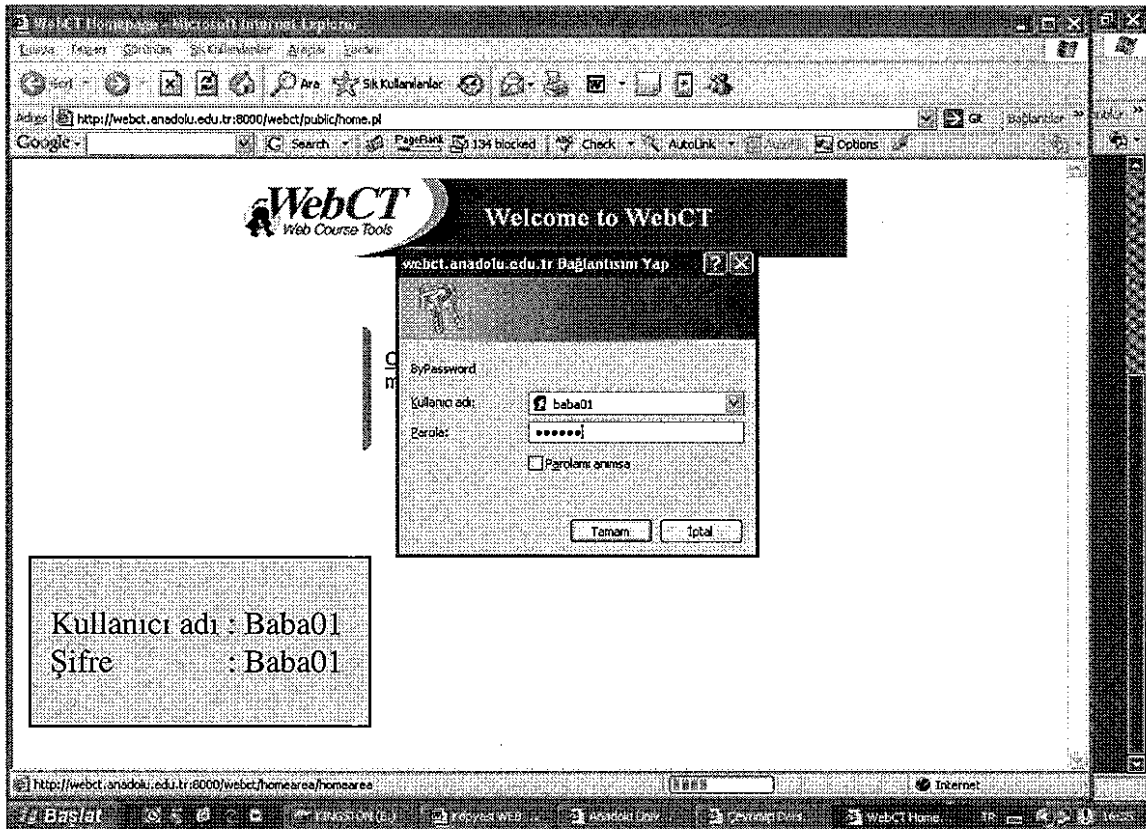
WebCT Homepage - Microsoft Internet Explorer

Dosya Düzen Görünüm Sık Kullanılanlar Araçlar Yardım

Geri Ara Sık Kullanılanlar

Adres http://webct.anadolu.edu.tr:8000/webct/public/home.pl Git Bağlantılar

Google Search PageRank 134 blocked Check AutoLink Options

WebCT Web Course Tools

Welcome to WebCT

webct.anadolu.edu.tr Bağlantısını Yap

ByPassword

Kullanıcı adı: baba01

Parola: ••••••

Parolamı anımsa

Tamam İptal

Kullanıcı adı : Baba01
Şifre : Baba01

http://webct.anadolu.edu.tr:8000/webct/homearea/homearea

Internet

Başlat KINGSTON (E:) Anadolu Üniv WebCT Home TR